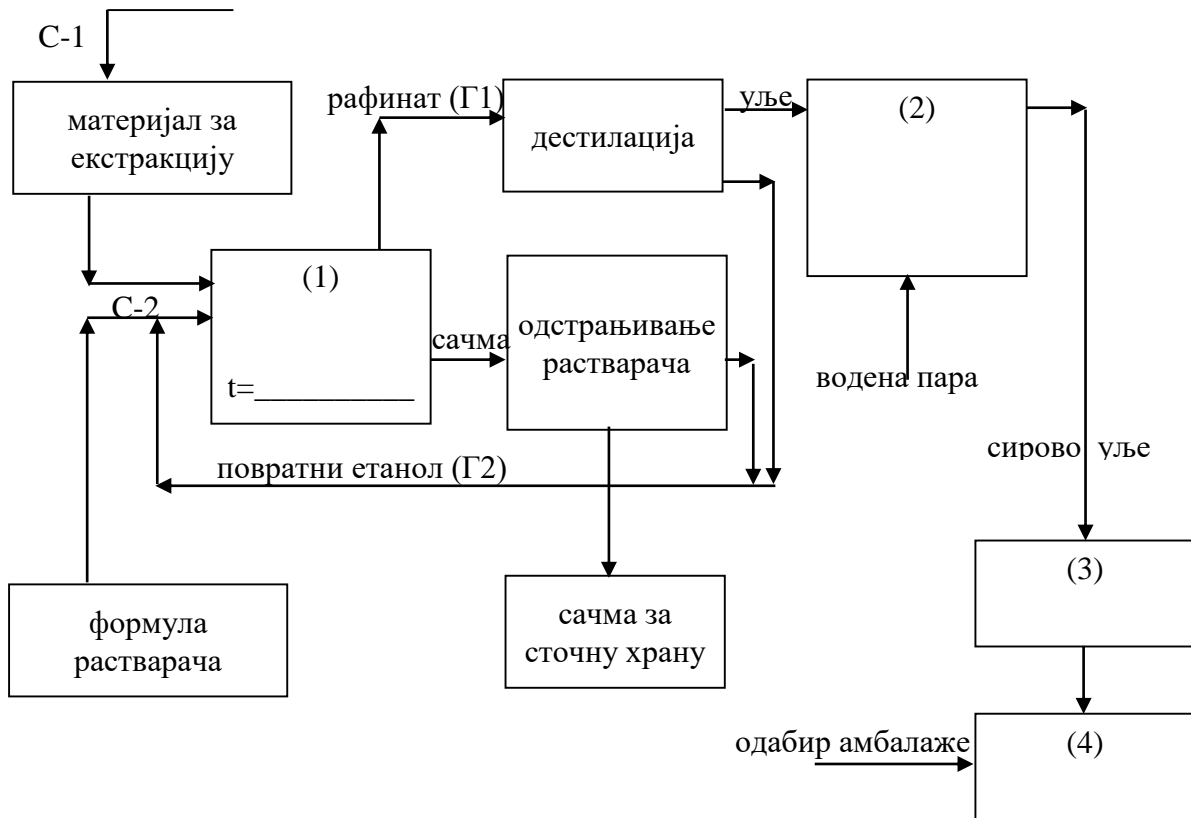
C-1

материјал за екстракцију

рафинат (Г1)

дестилација

уље

(2)

(1)

C-2

сачма

одстрањивање растварача

t=__________

водена пара

сирово уље

повратни етанол (Г2)

(3)

формула растварача

сачма за сточну храну

одабир амбалаже

(4)